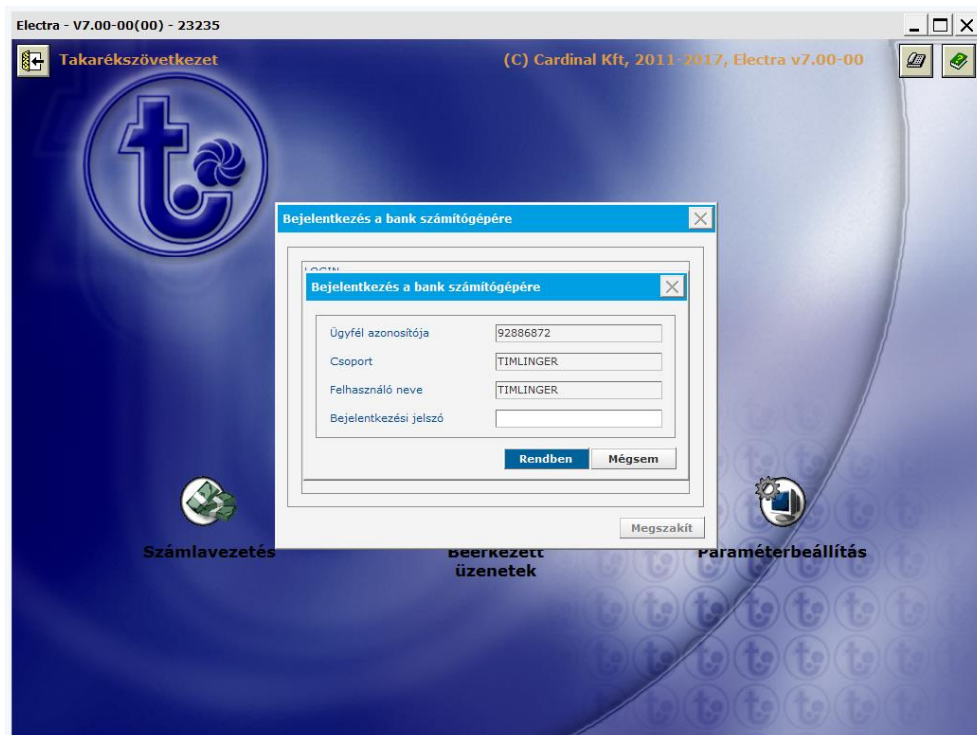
Electra - V7.00-00(00) - 23235

Takarékszövetkezet

(C) Cardinal Kft, 2011-2017, Electra v7.00-00

Bejelentkezés a bank számítógépére

LOGIN

Bejelentkezés a bank számítógépére

Ügyfél azonosítója 92886872

Csoport TIMLINGER

Felhasználó neve TIMLINGER

Bejelentkezési jelszó

Rendben Mégsem

Megszakít

Számlavezetés

Beérkezett üzenetek

Paraméterbeállítás